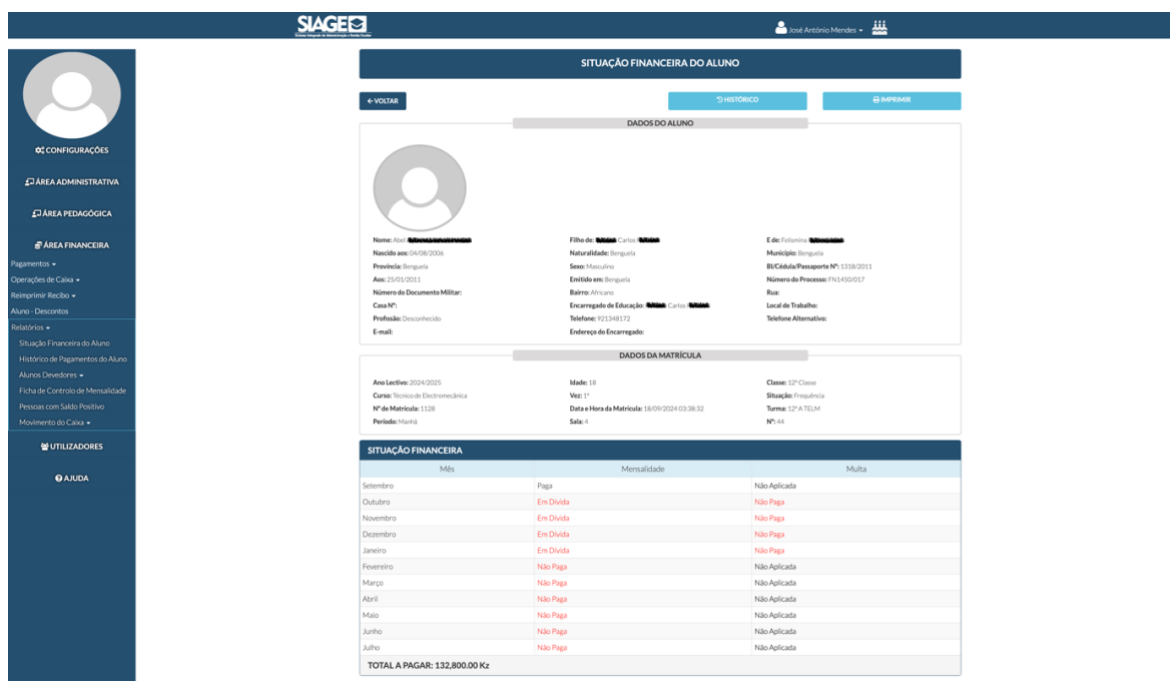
SIAGE

José António Mendes ▾

CONFIGURAÇÕES

ÁREA ADMINISTRATIVA

ÁREA PEDAGÓGICA

ÁREA FINANCEIRA

Pagamentos ▾

Operações de Caixa ▾

Reimprimir Recibo ▾

Aluno - Descontos

Relatórios ▾

Situação Financeira do Aluno

Histórico de Pagamentos do Aluno

Alunos Devedores ▾

Ficha de Controlo de Mensalidade

Pessoas com Saldo Positivo

Movimento do Caixa ▾

UTILIZADORES

AJUDA

SITUAÇÃO FINANCEIRA DO ALUNO

← VOLTAR

HISTÓRICO

IMPRIMIR

DADOS DO ALUNO

Nome: Abel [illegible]
Filho de: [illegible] Carlos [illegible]
E de: Felismina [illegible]
Nascido aos: 04/08/2006
Naturalidade: Benguela
Município: Benguela
Provincia: Benguela
Sexo: Masculino
BI/Cédula/Passaporte Nº: 1318/2011
Aos: 25/01/2011
Emitido em: Benguela
Número do Processo: FN1450/017
Número do Documento Militar:
Bairro: Africano
Rua:
Casa Nº:
Encarregado de Educação: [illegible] Carlos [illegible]
Local de Trabalho:
Profissão: Desconhecido
Telefone: 921348172
Telefone Alternativo:
E-mail:
Endereço do Encarregado:

DADOS DA MATRÍCULA

Ano Lectivo: 2024/2025
Idade: 18
Classe: 12ª Classe
Curso: Técnico de Electromecânica
Vez: 1ª
Situação: Frequência
Nº de Matricula: 1128
Data e Hora da Matricula: 18/09/2024 03:38:32
Turma: 12ª A TELM
Período: Manhã
Sala: 4
Nº: 44

SITUAÇÃO FINANCEIRA

| Mês | Mensalidade | Multa |
|---|---|---|
| Setembro | Paga | Não Aplicada |
| Outubro | Em Divida | Não Paga |
| Novembro | Em Divida | Não Paga |
| Dezembro | Em Divida | Não Paga |
| Janeiro | Em Divida | Não Paga |
| Fevereiro | Não Paga | Não Aplicada |
| Março | Não Paga | Não Aplicada |
| Abril | Não Paga | Não Aplicada |
| Maio | Não Paga | Não Aplicada |
| Junho | Não Paga | Não Aplicada |
| Julho | Não Paga | Não Aplicada |

TOTAL A PAGAR: 132,800.00 Kz